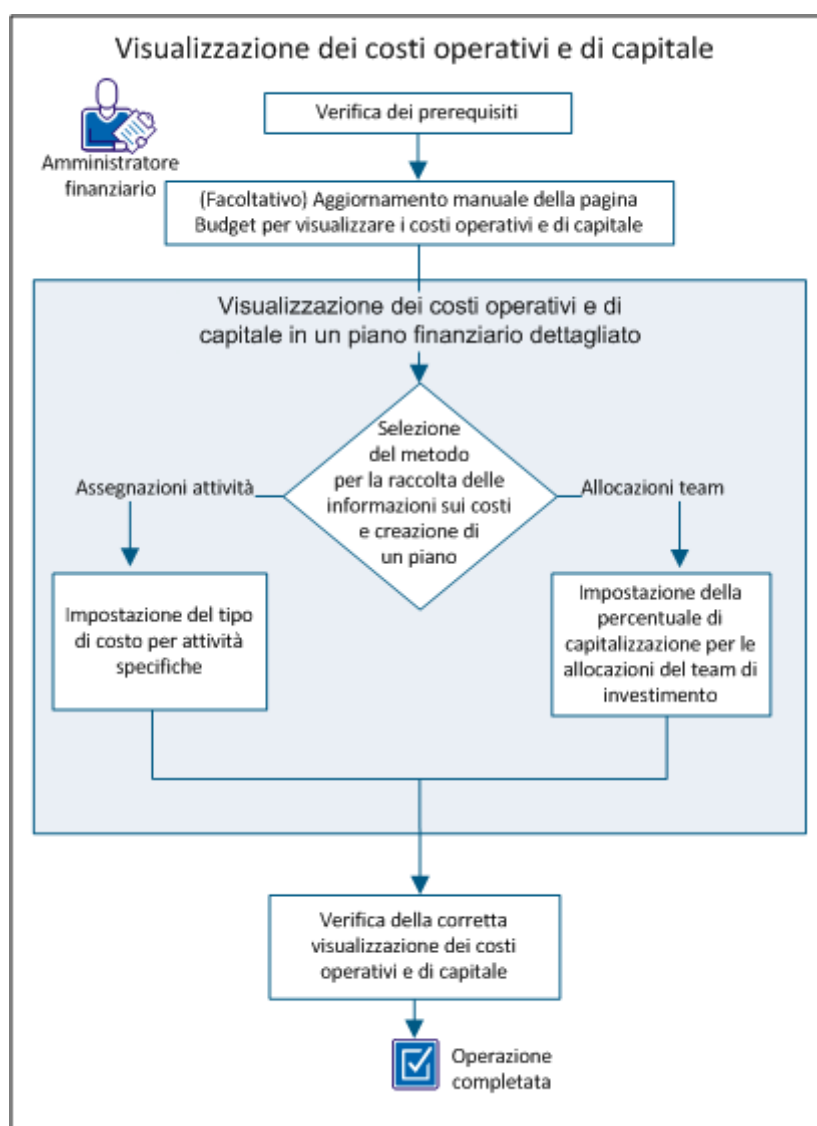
Visualizzazione dei costi operativi e di capitale

Amministratore finanziario

Verifica dei prerequisiti

(Facoltativo) Aggiornamento manuale della pagina Budget per visualizzare i costi operativi e di capitale

Visualizzazione dei costi operativi e di capitale in un piano finanziario dettagliato

Selezione del metodo per la raccolta delle informazioni sui costi e creazione di un piano

Assegnazioni attività

Allocazioni team

Impostazione del tipo di costo per attività specifiche

Impostazione della percentuale di capitalizzazione per le allocazioni del team di investimento

Verifica della corretta visualizzazione dei costi operativi e di capitale

Operazione completata